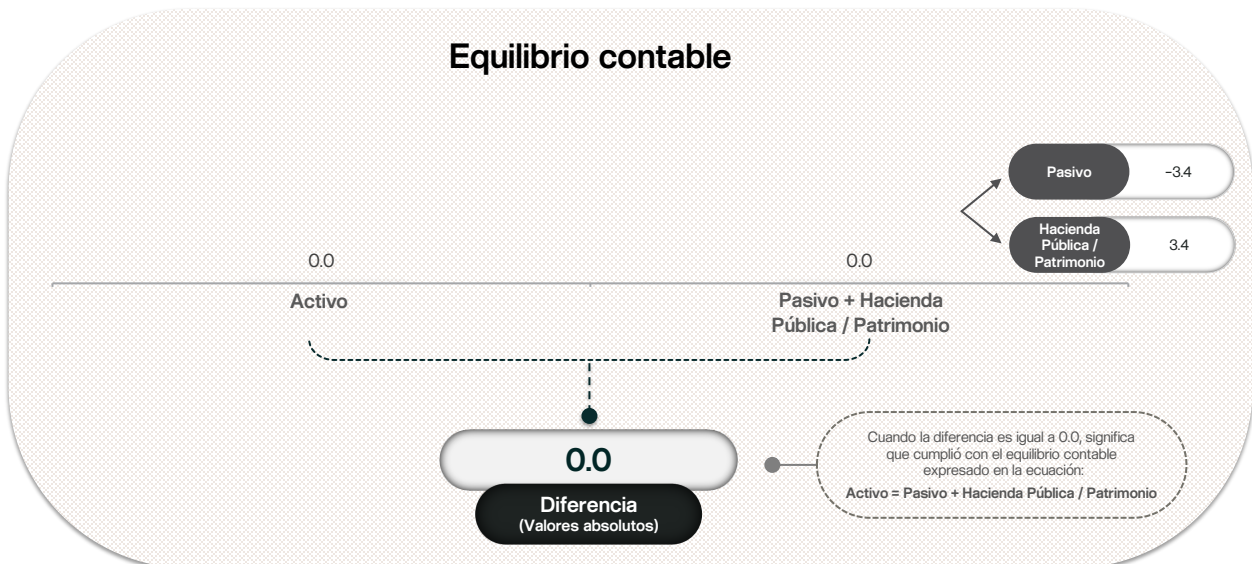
Equilibrio contable

Pasivo -3.4

Hacienda Pública / Patrimonio 3.4

0.0

0.0

Activo

Pasivo + Hacienda Pública / Patrimonio

0.0

Diferencia
(Valores absolutos)

Cuando la diferencia es igual a 0.0, significa que cumplió con el equilibrio contable expresado en la ecuación:
Activo = Pasivo + Hacienda Pública / Patrimonio